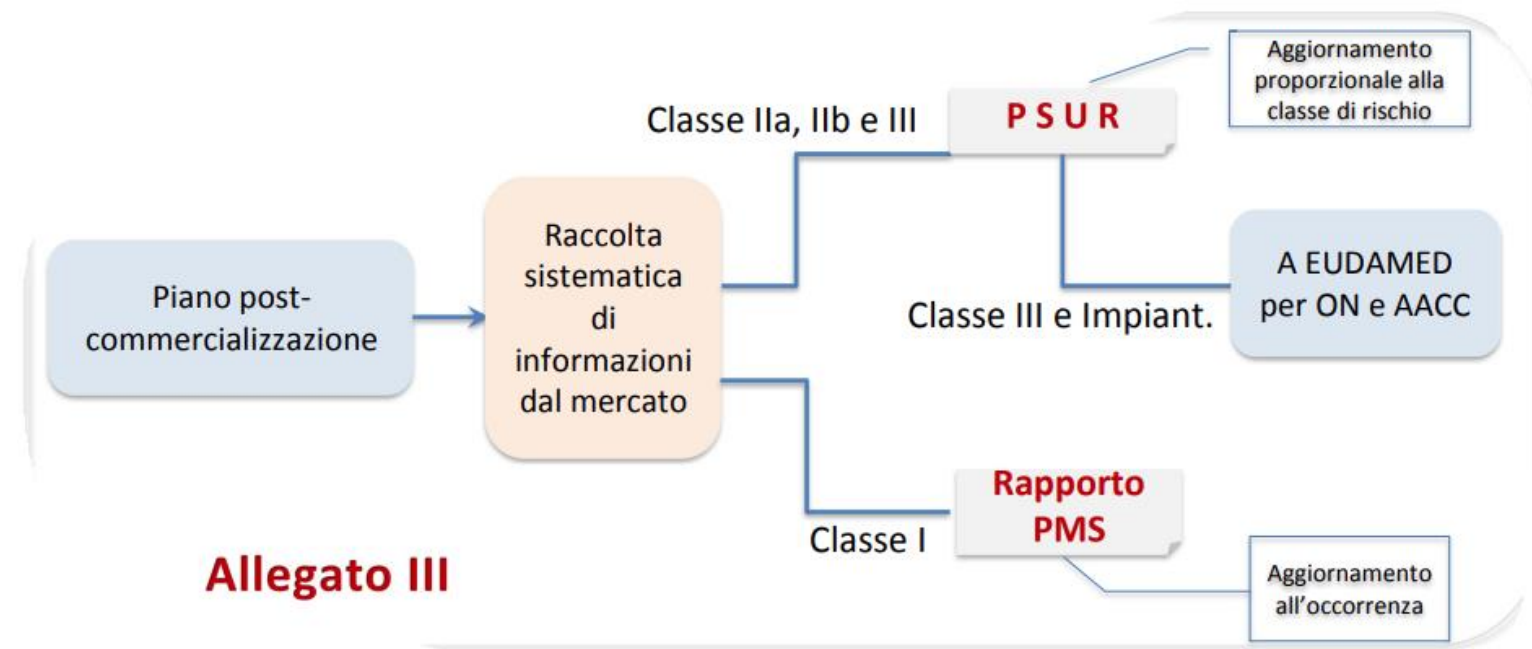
Piano post-commercializzazione

Raccolta sistematica di informazioni dal mercato

Classe IIa, IIb e III

P S U R

Aggiornamento proporzionale alla classe di rischio

Classe III e Impiant.

A EUDAMED per ON e AACC

Classe I

Rapporto PMS

Aggiornamento all'occorrenza

Allegato III